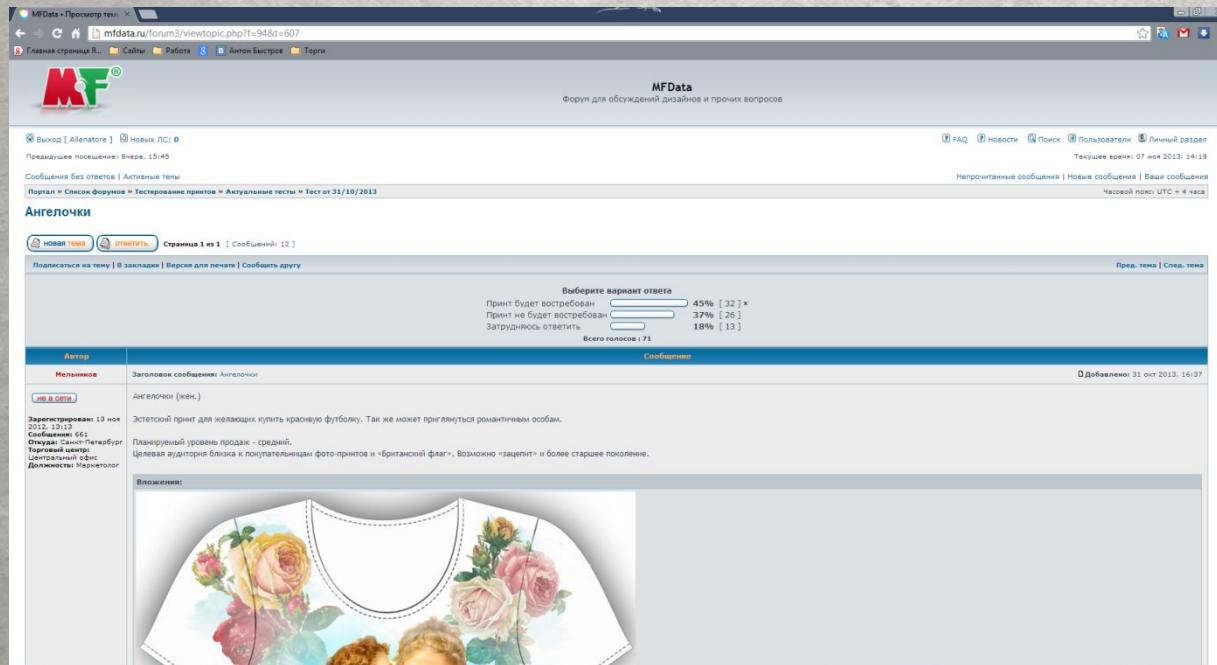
MFData • Просмотр темы ×

mfdata.ru/forum3/viewtopic.php?f=94&t=607

Главная страница Я... Сайты Работа 8 В Антон Быстров Торги

MF®

MFData
Форум для обсуждений дизайнов и прочих вопросов

Выход [ Allenatore ] Новых ЛС: 0

FAQ Новости Поиск Пользователи Личный раздел

Предыдущее посещение: Вчера, 15:45

Текущее время: 07 ноя 2013, 14:19

Сообщения без ответов | Активные темы

Непрочитанные сообщения | Новые сообщения | Ваши сообщения

Портал » Список форумов » Тестирование принтов » Актуальные тесты » Тест от 31/10/2013

Часовой пояс: UTC + 4 часа

Ангелочки

новая тема ответить Страница 1 из 1 [ Сообщений: 12 ]

Подписаться на тему | В закладки | Версия для печати | Сообщить другу

Пред. тема | След. тема

Выберите вариант ответа

Принт будет востребован 45% [ 32 ] ×
Принт не будет востребован 37% [ 26 ]
Затрудняюсь ответить 18% [ 13 ]
Всего голосов : 71

| Автор | Сообщение |
|---|---|
| Мельников | Заголовок сообщения: Ангелочки Добавлено: 31 окт 2013, 16:37 |
| не в сети Зарегистрирован: 13 ноя 2012, 13:13 Сообщения: 661 Откуда: Санкт-Петербург Торговый центр: Центральный офис Должность: Маркетолог | Ангелочки (жен.) Эстетский принт для желающих купить красивую футболку. Так же может приглянуться романтичным особам. Планируемый уровень продаж - средний. Целевая аудитория близка к покупательницам фото-принтов и «Британский флаг». Возможно «зацепит» и более старшее поколение. Вложения: |